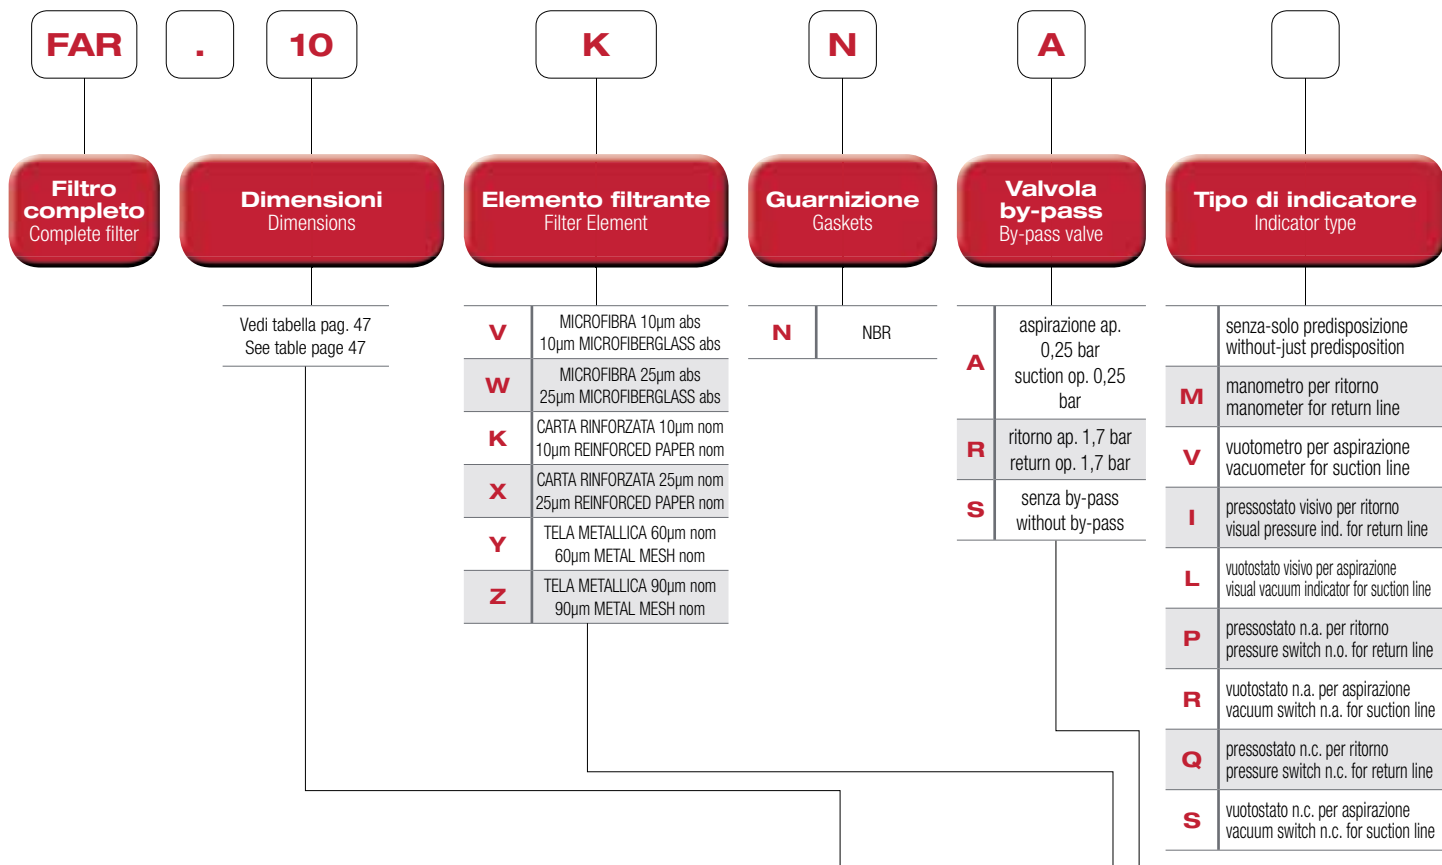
FAR . 10 K N A

Filtro completo
Complete filter

Dimensioni
Dimensions

Vedi tabella pag. 47
See table page 47

Elemento filtrante
Filter Element

| | |
|---|---|
| V | MICROFIBRA 10µm abs 10µm MICROFIBERGLASS abs |
| W | MICROFIBRA 25µm abs 25µm MICROFIBERGLASS abs |
| K | CARTA RINFORZATA 10µm nom 10µm REINFORCED PAPER nom |
| X | CARTA RINFORZATA 25µm nom 25µm REINFORCED PAPER nom |
| Y | TELA METALLICA 60µm nom 60µm METAL MESH nom |
| Z | TELA METALLICA 90µm nom 90µm METAL MESH nom |

Guarnizione
Gaskets

| | |
|---|---|
| N | NBR |

Valvola by-pass
By-pass valve

| | |
|---|---|
| A | aspirazione ap. 0,25 bar suction op. 0,25 bar |
| R | ritorno ap. 1,7 bar return op. 1,7 bar |
| S | senza by-pass without by-pass |

Tipo di indicatore
Indicator type

| | |
|---|---|
| | senza-solo predisposizione without-just predisposition |
| M | manometro per ritorno manometer for return line |
| V | vuotometro per aspirazione vacuometer for suction line |
| I | pressostato visivo per ritorno visual pressure ind. for return line |
| L | vuotostato visivo per aspirazione visual vacuum indicator for suction line |
| P | pressostato n.a. per ritorno pressure switch n.o. for return line |
| R | vuotostato n.a. per aspirazione vacuum switch n.a. for suction line |
| Q | pressostato n.c. per ritorno pressure switch n.c. for return line |
| S | vuotostato n.c. per aspirazione vacuum switch n.c. for suction line |